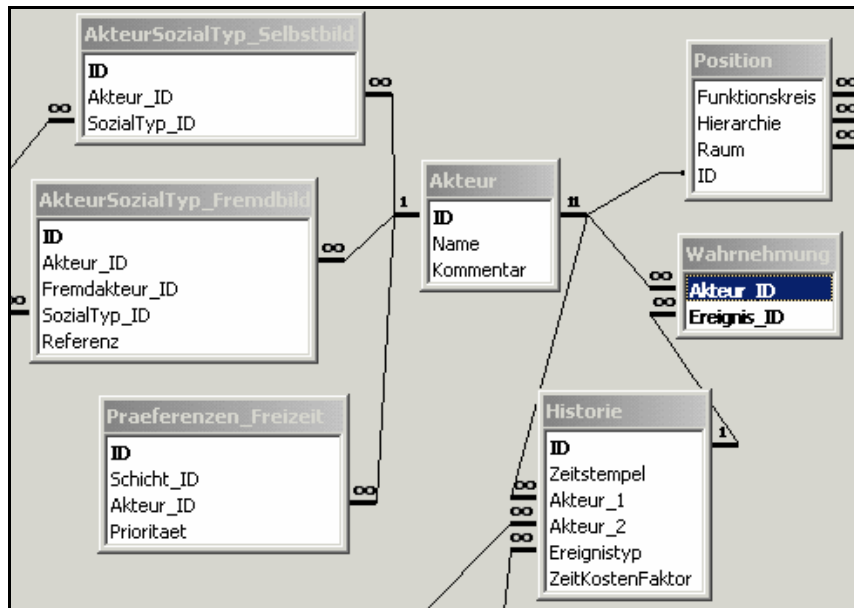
AkteurSozialTyp_Selbstbild
ID
Akteur_ID
SozialTyp_ID

AkteurSozialTyp_Fremdbild
ID
Akteur_ID
Fremdakteur_ID
SozialTyp_ID
Referenz

Praeferenzen_Freizeit
ID
Schicht_ID
Akteur_ID
Prioritaet

Akteur
ID
Name
Kommentar

Position
Funktionskreis
Hierarchie
Raum
ID

Wahrnehmung
Akteur_ID
Ereignis_ID

Historie
ID
Zeitstempel
Akteur_1
Akteur_2
Ereignistyp
ZeitKostenFaktor

∞ ∞ 1 ∞ ∞ 1 1 ∞ ∞ ∞ ∞ ∞ 1 ∞ ∞ ∞ ∞